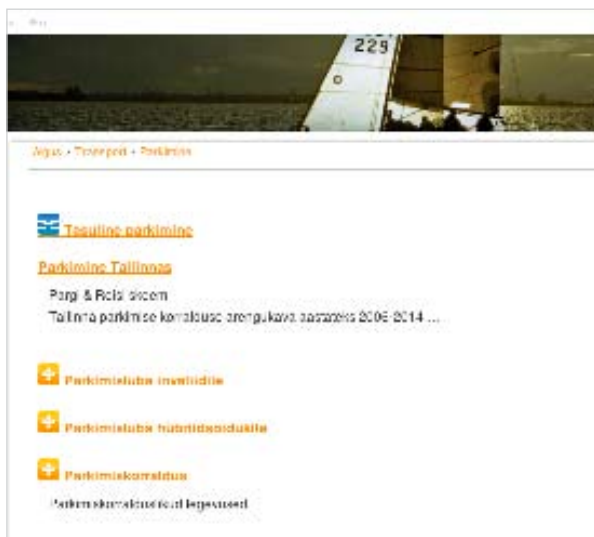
229

Algus › Teenused › Parkimine

Tasuline parkimine

Parkimine Tallinnas

Pargi & Reisi skeem
Tallinna parkimise korralduse arengukava aastateks 2006-2014 ...

Parkimisluba invaliidile

Parkimisluba hübriidsõidukile

Parkimiskorraldus

Parkimiskorraldusega tegevused